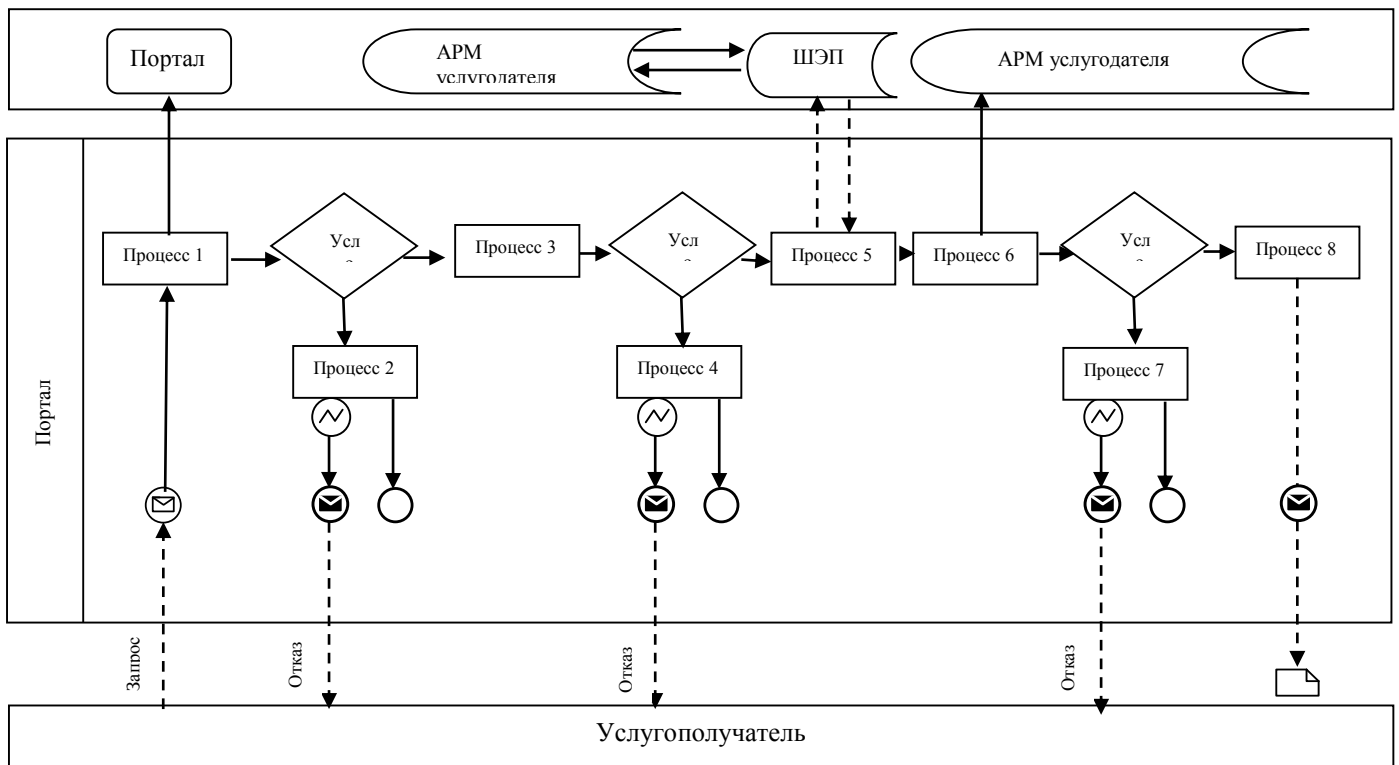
Портал

АРМ услугодателя

ШЭП

АРМ услугодателя

Портал

Процесс 1

Усл

Процесс 3

Усл

Процесс 5

Процесс 6

Усл

Процесс 8

Процесс 2

Процесс 4

Процесс 7

Запрос

Отказ

Отказ

Отказ

Услугополучатель